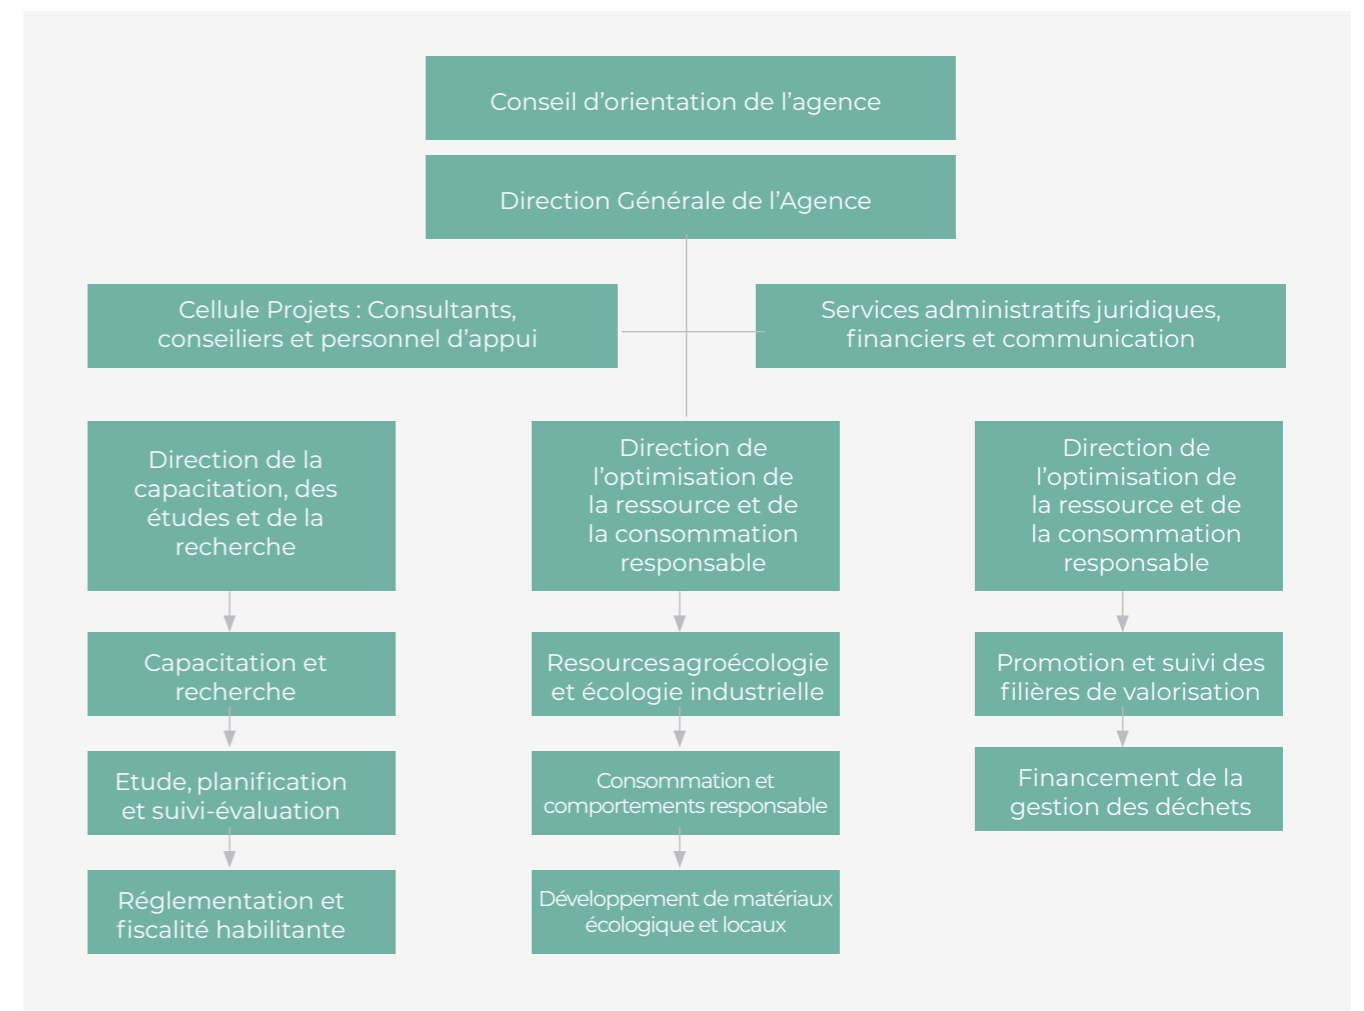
Conseil d'orientation de l'agence

Direction Générale de l'Agence

Cellule Projets : Consultants, conseiliers et personnel d'appui

Services administratifs juridiques, financiers et communication

Direction de la capacitation, des études et de la recherche

Capacitation et recherche

Etude, planification et suivi-évaluation

Réglementation et fiscalité habilitante

Direction de l'optimisation de la ressource et de la consommation responsable

Resourcesagroécologie et écologie industrielle

Consommation et comportements responsable

Développement de matériaux écologique et locaux

Direction de l'optimisation de la ressource et de la consommation responsable

Promotion et suivi des filières de valorisation

Financement de la gestion des déchets